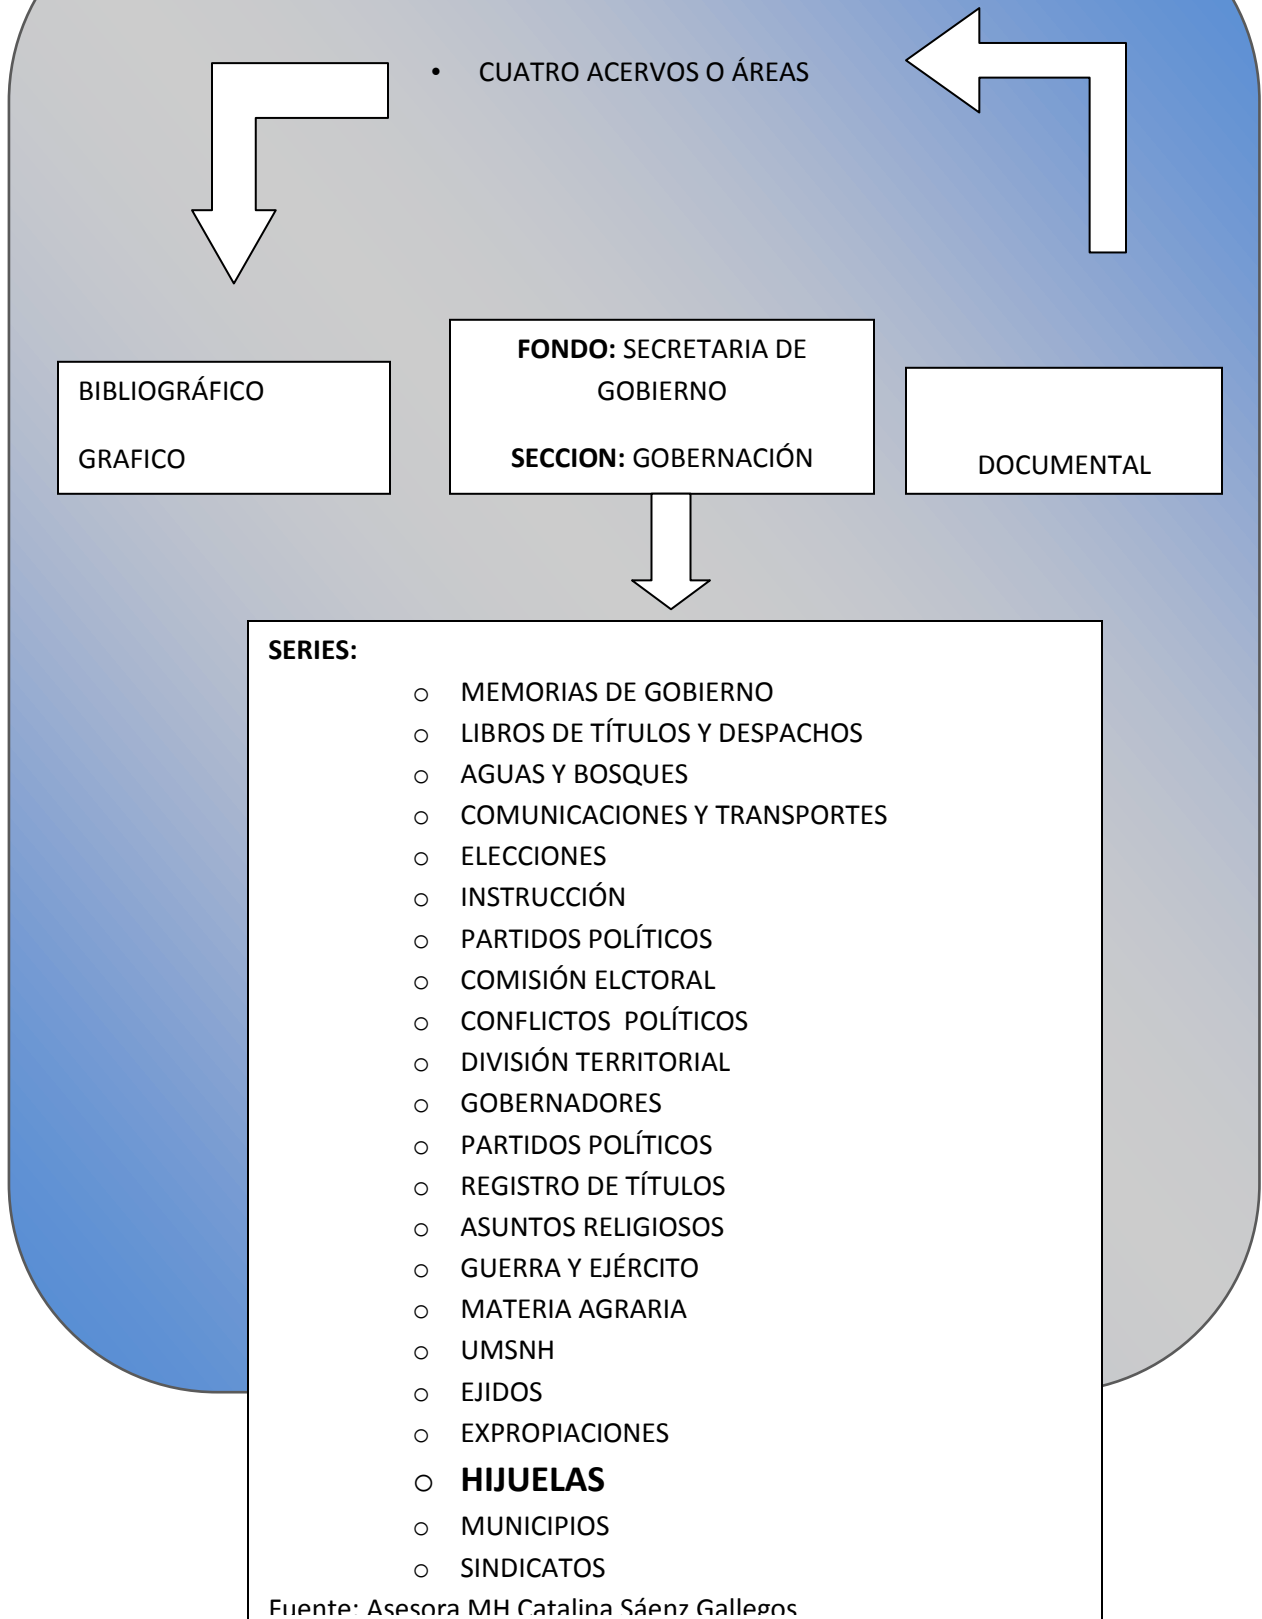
• CUATRO ACERVOS O ÁREAS

BIBLIOGRÁFICO

GRAFICO

**FONDO:** SECRETARIA DE GOBIERNO

**SECCION:** GOBERNACIÓN

DOCUMENTAL

**SERIES:**

- MEMORIAS DE GOBIERNO
- LIBROS DE TÍTULOS Y DESPACHOS
- AGUAS Y BOSQUES
- COMUNICACIONES Y TRANSPORTES
- ELECCIONES
- INSTRUCCIÓN
- PARTIDOS POLÍTICOS
- COMISIÓN ELCTORAL
- CONFLICTOS POLÍTICOS
- DIVISIÓN TERRITORIAL
- GOBERNADORES
- PARTIDOS POLÍTICOS
- REGISTRO DE TÍTULOS
- ASUNTOS RELIGIOSOS
- GUERRA Y EJÉRCITO
- MATERIA AGRARIA
- UMSNH
- EJIDOS
- EXPROPIACIONES
- **HIJUELAS**
- MUNICIPIOS
- SINDICATOS

Fuente: Asesora MH Catalina Sáenz Gallegos